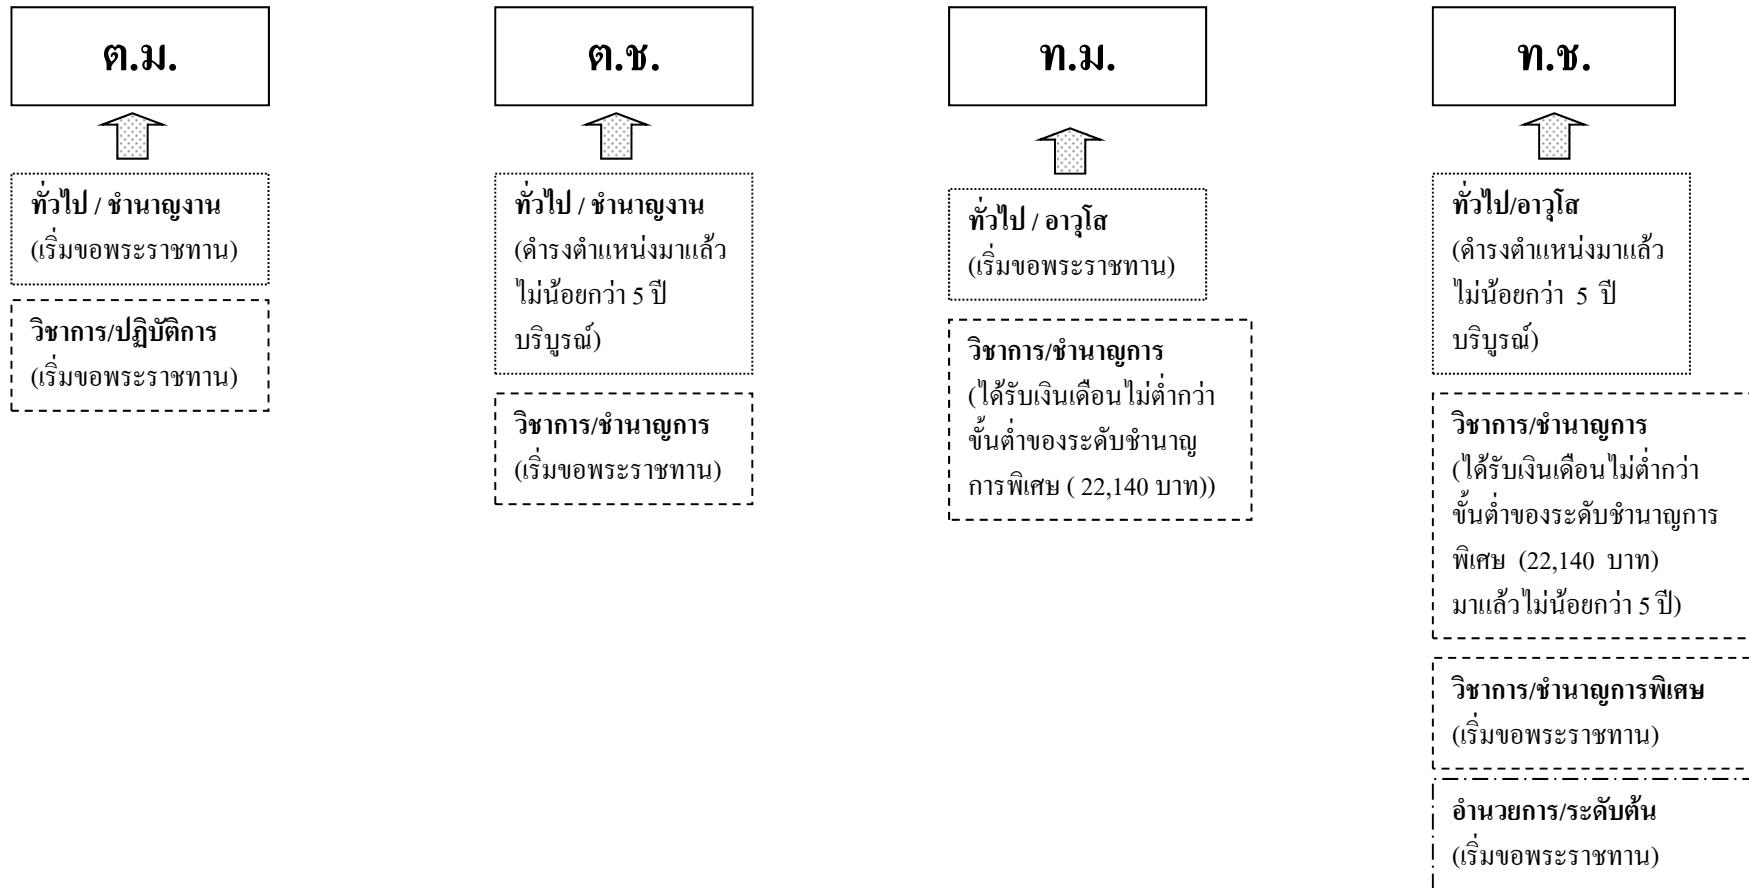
ต.ม.

ทั่วไป / ชำนาญงาน
(เริ่มขอพระราชทาน)

วิชาการ/ปฏิบัติการ
(เริ่มขอพระราชทาน)

ต.ช.

ทั่วไป / ชำนาญงาน
(ดำรงตำแหน่งมาแล้วไม่น้อยกว่า 5 ปีบริบูรณ์)

วิชาการ/ชำนาญการ
(เริ่มขอพระราชทาน)

ท.ม.

ทั่วไป / อาวุโส
(เริ่มขอพระราชทาน)

วิชาการ/ชำนาญการ
(ได้รับเงินเดือนไม่ต่ำกว่าขั้นต่ำของระดับชำนาญการพิเศษ ( 22,140 บาท))

ท.ช.

ทั่วไป/อาวุโส
(ดำรงตำแหน่งมาแล้วไม่น้อยกว่า 5 ปีบริบูรณ์)

วิชาการ/ชำนาญการ
(ได้รับเงินเดือนไม่ต่ำกว่าขั้นต่ำของระดับชำนาญการพิเศษ (22,140 บาท) มาแล้วไม่น้อยกว่า 5 ปี)

วิชาการ/ชำนาญการพิเศษ
(เริ่มขอพระราชทาน)

อำนวยการ/ระดับต้น
(เริ่มขอพระราชทาน)